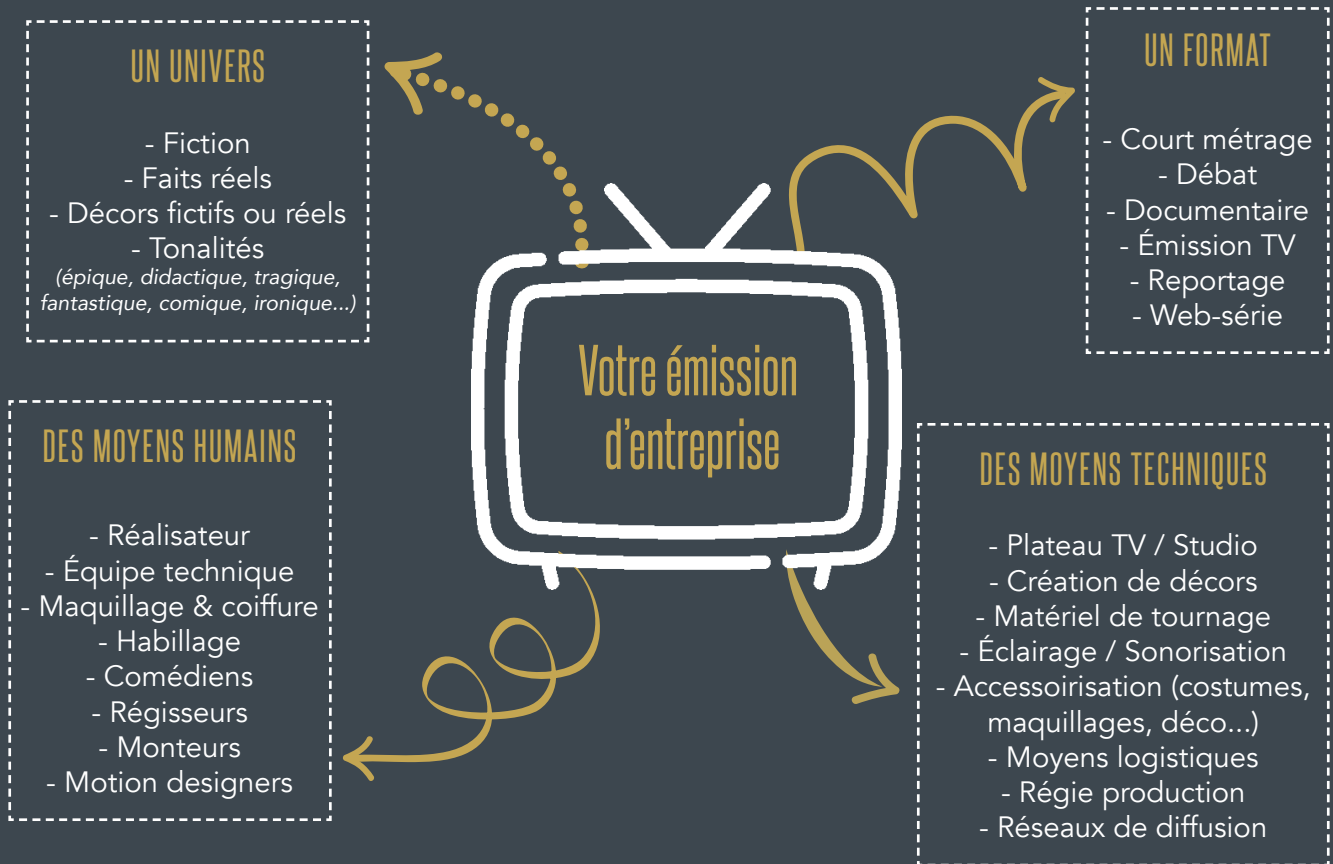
UN UNIVERS

- Fiction
- Faits réels
- Décors fictifs ou réels
- Tonalités
(épique, didactique, tragique, fantastique, comique, ironique...)

UN FORMAT

- Court métrage
- Débat
- Documentaire
- Émission TV
- Reportage
- Web-série

Votre émission d'entreprise

DES MOYENS HUMAINS

- Réalisateur
- Équipe technique
- Maquillage & coiffure
- Habillage
- Comédiens
- Régisseurs
- Monteurs
- Motion designers

DES MOYENS TECHNIQUES

- Plateau TV / Studio
- Création de décors
- Matériel de tournage
- Éclairage / Sonorisation
- Accessoirisation (costumes, maquillages, déco...)
- Moyens logistiques
- Régie production
- Réseaux de diffusion